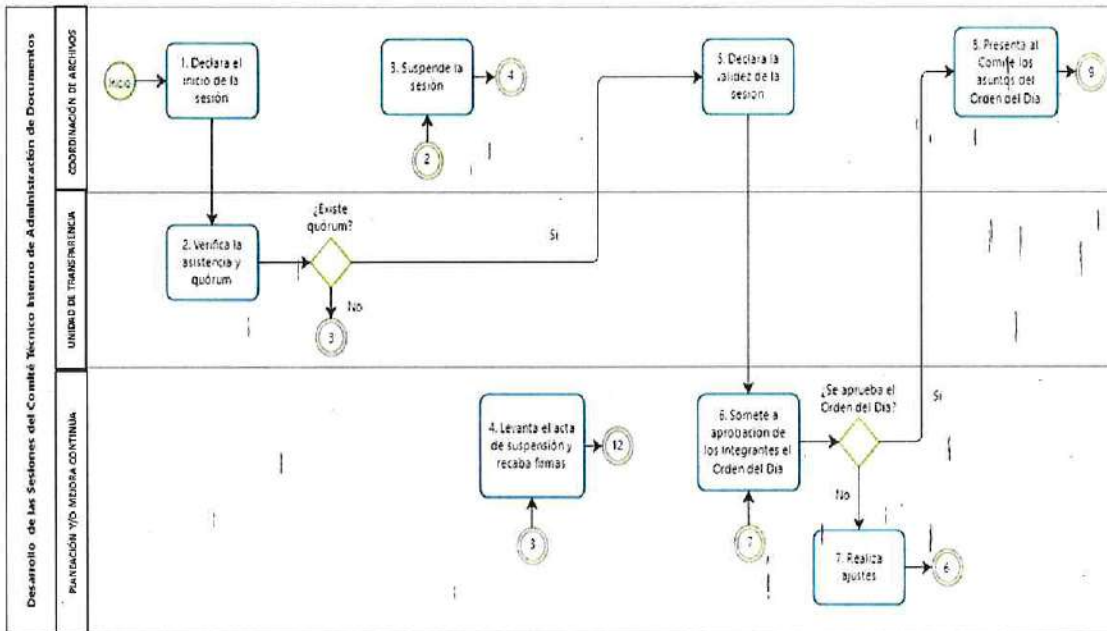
Desarrollo de las Sesiones del Comité Técnico Interno de Administración de Documentos

COORDINACIÓN DE ARCHIVOS

Inicio

1. Declara el inicio de la sesión

3. Suspende la sesión

4

2

5. Declara la validez de la sesión

8. Presenta al Comité los asuntos del Orden del Día

9

UNIDAD DE TRANSPARENCIA

2. Verifica la asistencia y quórum

¿Existe quórum?

Sí

No

3

PLANEACIÓN Y/O MEJORA CONTINUA

4. Levanta el acta de suspensión y recaba firmas

12

3

6. Somete a aprobación de los integrantes el Orden del Día

¿Se aprueba el Orden del Día?

Sí

No

7

7. Realiza ajustes

6